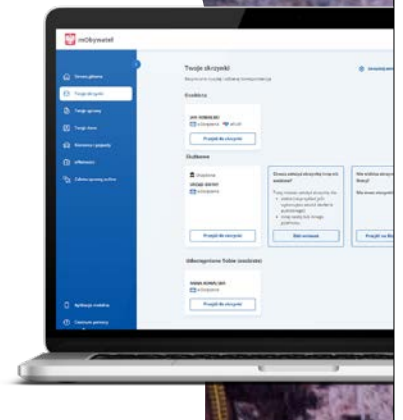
mObywatel

Strona główna
Twoje skrzynki
Twoje sprawy
Twoje dane
Wnioski i pisma
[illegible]
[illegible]

Aplikacja mobilna
Centrum pomocy

Twoje skrzynki
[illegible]

Osobista
JAN KOWALSKI
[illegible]
Przejdź do skrzynki

Służbowe
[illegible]
URZĄD GMINY
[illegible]
Przejdź do skrzynki

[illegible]
Złóż wniosek

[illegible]
Przejdź do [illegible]

Udostępnione Tobie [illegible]
ANNA KOWALSKA
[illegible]
Przejdź do skrzynki